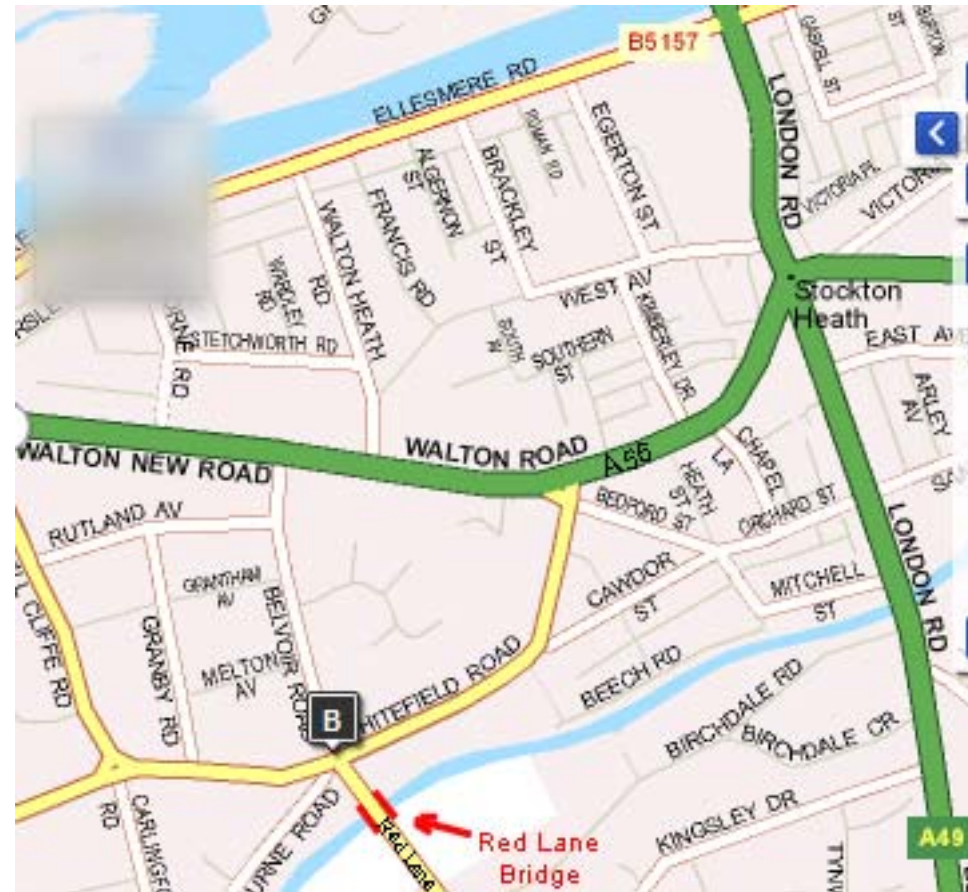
B5157
ELLESMERE RD
LONDON RD
GASKELL ST
ROMAN RD
EGERTON ST
ALGERNON ST
BRACKLEY ST
FRANCIS RD
WALTON HEATH RD
WARDLEY RD
VICTORIA PL
VICTO
Stockton Heath
WEST AV
KINGSLEY DR
SOUTH AV
SOUTHERN ST
STETCHWORTH RD
EAST AV
ARLEY AV
WALTON NEW ROAD
WALTON ROAD
A56
CHAPEL LA
HEATH ST
BEDFORD ST
ORCHARD ST
LONDON RD
RUTLAND AV
GRANTHAM AV
BELVOIR ROAD
CAWDOR ST
MITCHELL ST
GRANBY RD
MELTON AV
WHITEFIELD ROAD
BEECH RD
BIRCHDALE RD
BIRCHDALE CR
B
CLIFFE RD
CARLINGFORD RD
BOURNE ROAD
Red Lane
Red Lane Bridge
KINGSLEY DR
A49